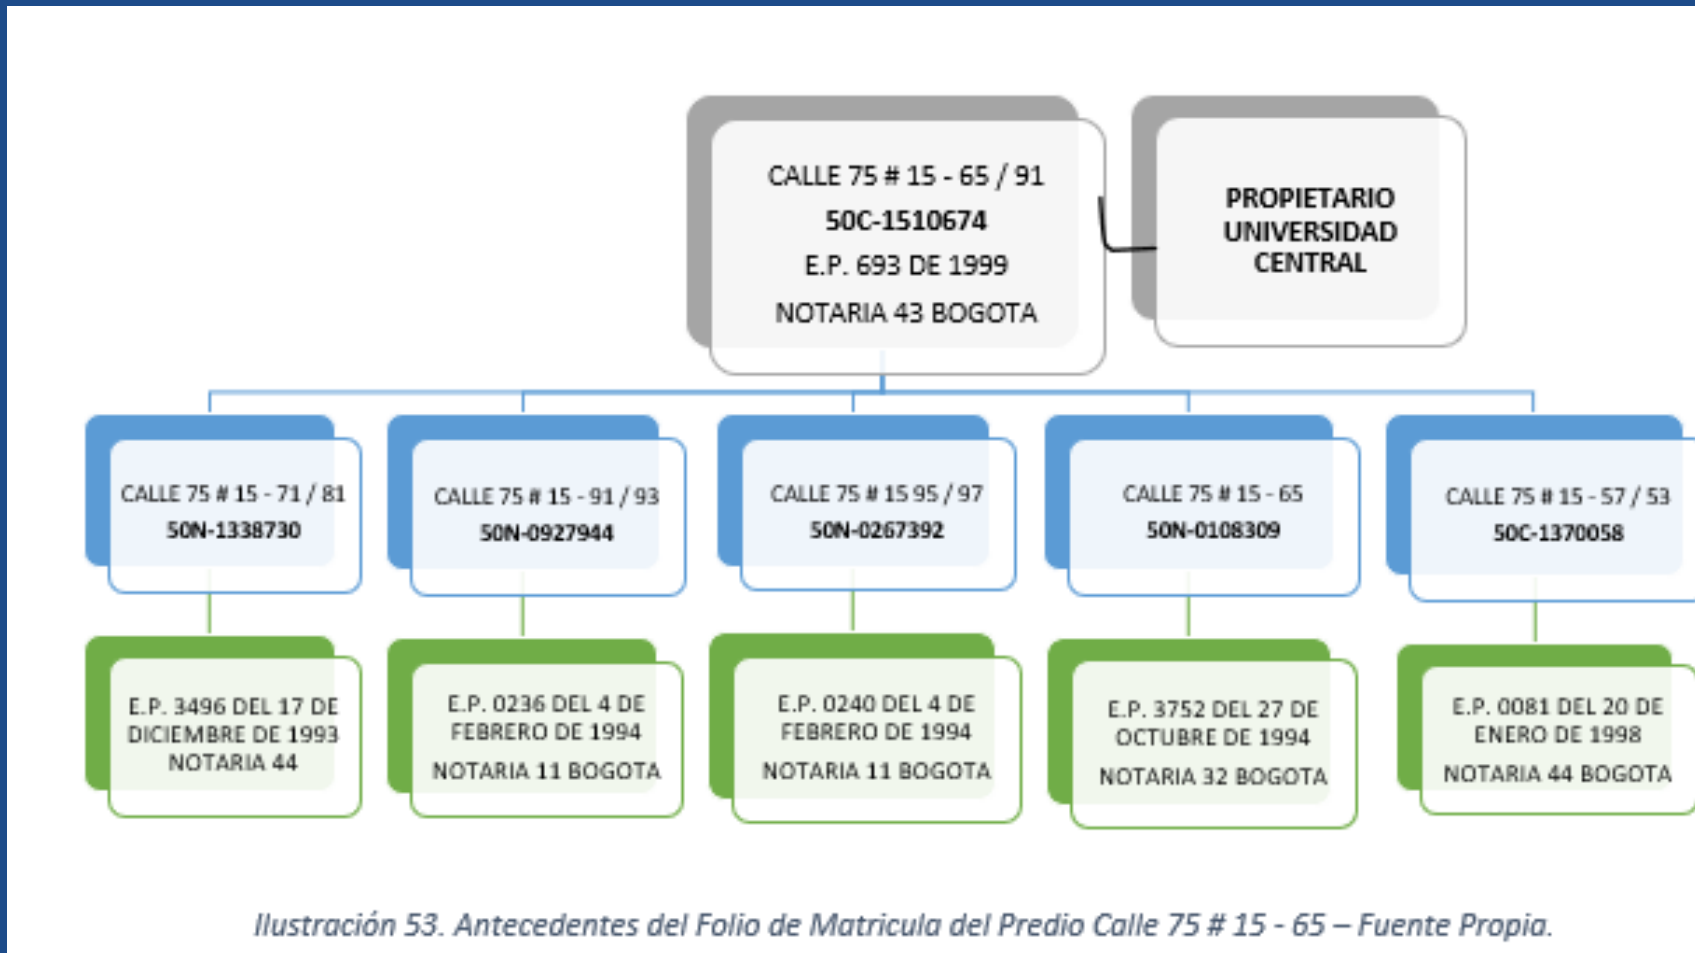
CALLE 75 # 15 - 65 / 91
50C-1510674
E.P. 693 DE 1999
NOTARIA 43 BOGOTA

PROPIETARIO UNIVERSIDAD CENTRAL

CALLE 75 # 15 - 71 / 81
50N-1338730

E.P. 3496 DEL 17 DE DICIEMBRE DE 1993
NOTARIA 44

CALLE 75 # 15 - 91 / 93
50N-0927944

E.P. 0236 DEL 4 DE FEBRERO DE 1994
NOTARIA 11 BOGOTA

CALLE 75 # 15 95 / 97
50N-0267392

E.P. 0240 DEL 4 DE FEBRERO DE 1994
NOTARIA 11 BOGOTA

CALLE 75 # 15 - 65
50N-0108309

E.P. 3752 DEL 27 DE OCTUBRE DE 1994
NOTARIA 32 BOGOTA

CALLE 75 # 15 - 57 / 53
50C-1370058

E.P. 0081 DEL 20 DE ENERO DE 1998
NOTARIA 44 BOGOTA

Ilustración 53. Antecedentes del Folio de Matricula del Predio Calle 75 # 15 - 65 – Fuente Propia.